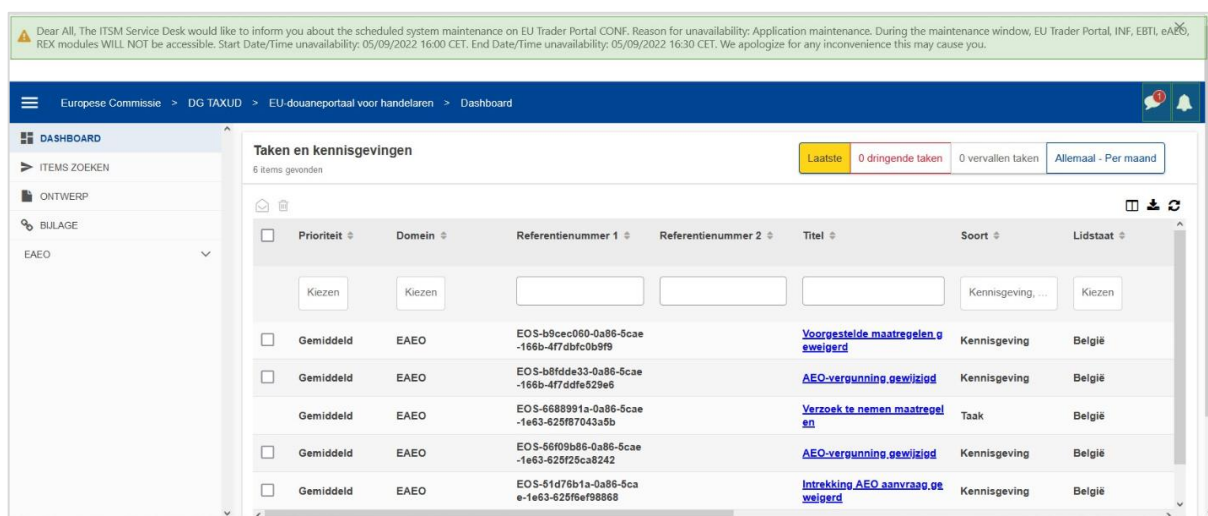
Dear All, The ITSM Service Desk would like to inform you about the scheduled system maintenance on EU Trader Portal CONF. Reason for unavailability: Application maintenance. During the maintenance window, EU Trader Portal, INF, EBTI, eAEO, REX modules WILL NOT be accessible. Start Date/Time unavailability: 05/09/2022 16:00 CET. End Date/Time unavailability: 05/09/2022 16:30 CET. We apologize for any inconvenience this may cause you.

Europese Commissie > DG TAXUD > EU-douaneportaal voor handelaren > Dashboard

1

DASHBOARD
ITEMS ZOEKEN
ONTWERP
BIJLAGE
EAEO

Taken en kennisgevingen
6 items gevonden

Laatste | 0 dringende taken | 0 vervallen taken | Allemaal - Per maand

| | Prioriteit | Domein | Referentienummer 1 | Referentienummer 2 | Titel | Soort | Lidstaat |
|---|---|---|---|---|---|---|---|
| | Kiezen | Kiezen | | | | Kennisgeving, ... | Kiezen |
| | Gemiddeld | EAEO | EOS-b9cec060-0a86-5cae-166b-4f7dbfc0b9f9 | | Voorgestelde maatregelen geweigerd | Kennisgeving | België |
| | Gemiddeld | EAEO | EOS-b8fdde33-0a86-5cae-166b-4f7ddfe529e6 | | AEO-vergunning gewijzigd | Kennisgeving | België |
| | Gemiddeld | EAEO | EOS-6688991a-0a86-5cae-1e63-625f87043a5b | | Verzoek te nemen maatregelen | Taak | België |
| | Gemiddeld | EAEO | EOS-56f09b86-0a86-5cae-1e63-625f25ca8242 | | AEO-vergunning gewijzigd | Kennisgeving | België |
| | Gemiddeld | EAEO | EOS-51d76b1a-0a86-5cae-1e63-625f6ef98868 | | Intrekking AEO aanvraag geweigerd | Kennisgeving | België |